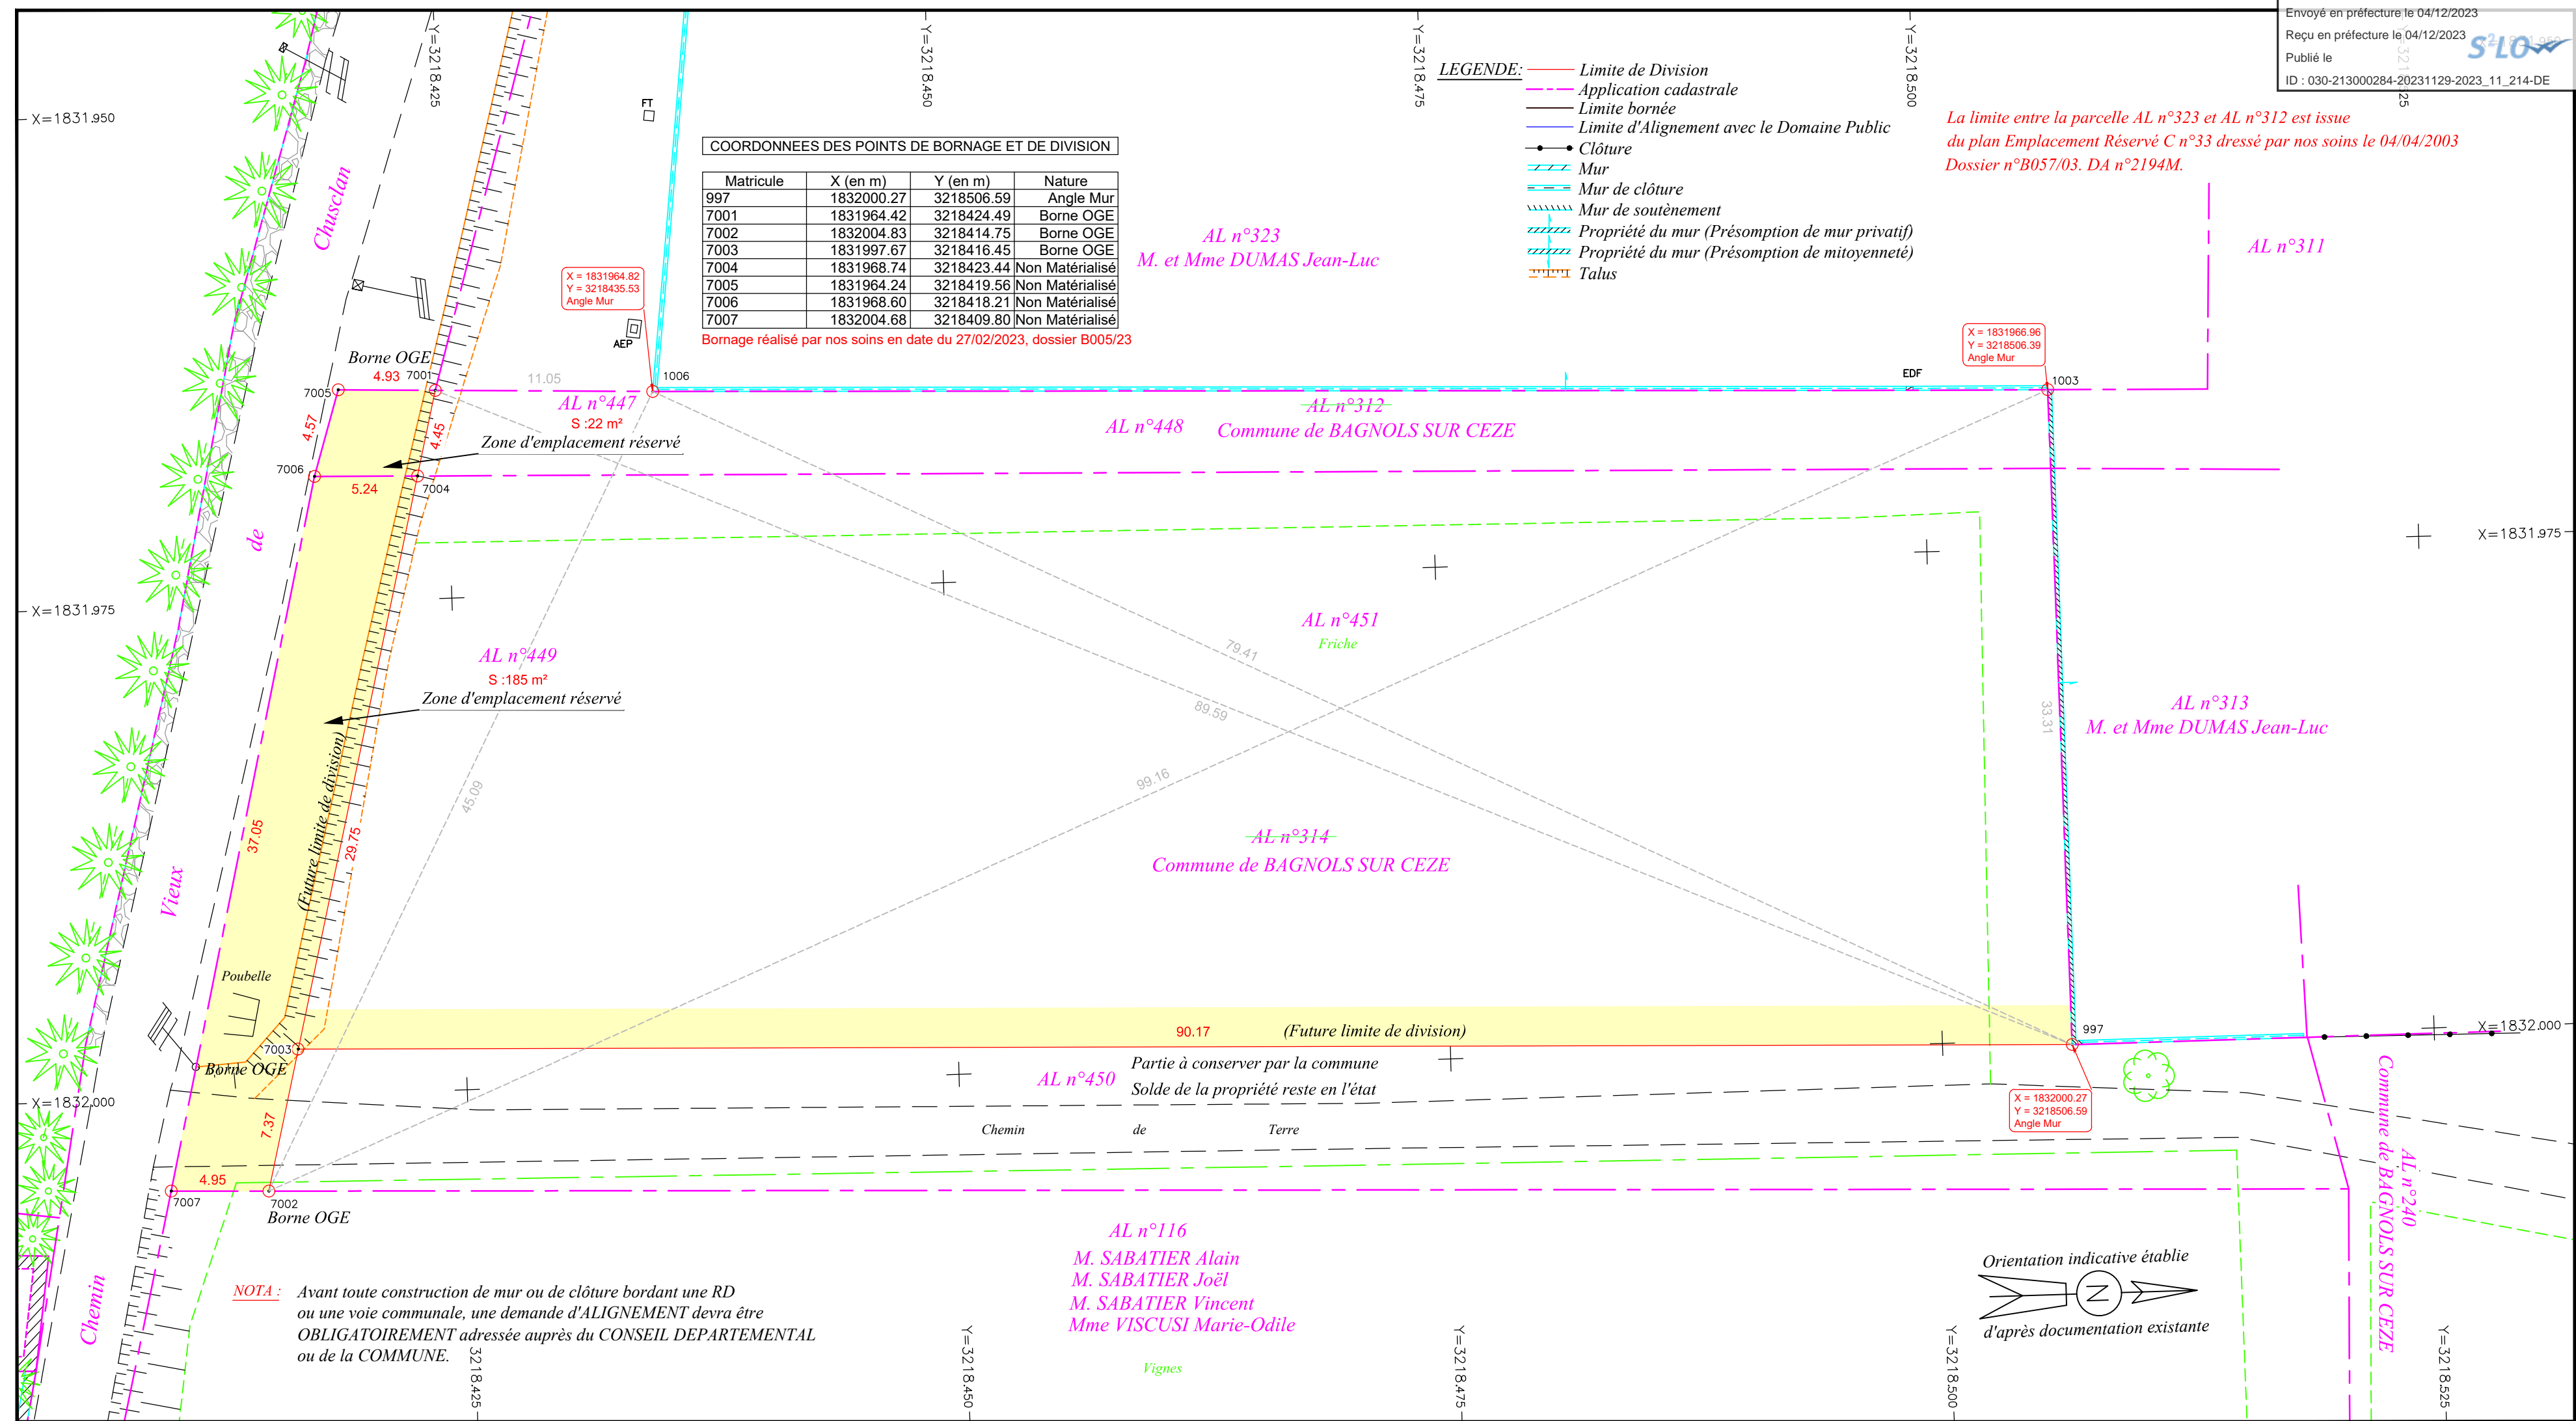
Envoyé en préfecture le 04/12/2023
Reçu en préfecture le 04/12/2023
Publié le
ID : 030-213000284-20231129-2023_11_214-DE
S²LO

Y=3218.425 Y=3218.450 Y=3218.475 Y=3218.500

X=1831.950
X=1831.975
X=1832.000

LEGENDE:
Limite de Division
Application cadastrale
Limite bornée
Limite d'Alignement avec le Domaine Public
Clôture
Mur
Mur de clôture
Mur de soutènement
Propriété du mur (Présomption de mur privatif)
Propriété du mur (Présomption de mitoyenneté)
Talus

La limite entre la parcelle AL n°323 et AL n°312 est issue du plan Emplacement Réservé C n°33 dressé par nos soins le 04/04/2003 Dossier n°B057/03. DA n°2194M.

COORDONNEES DES POINTS DE BORNAGE ET DE DIVISION

| Matricule | X (en m) | Y (en m) | Nature |
|---|---|---|---|
| 997 | 1832000.27 | 3218506.59 | Angle Mur |
| 7001 | 1831964.42 | 3218424.49 | Borne OGE |
| 7002 | 1832004.83 | 3218414.75 | Borne OGE |
| 7003 | 1831997.67 | 3218416.45 | Borne OGE |
| 7004 | 1831968.74 | 3218423.44 | Non Matérialisé |
| 7005 | 1831964.24 | 3218419.56 | Non Matérialisé |
| 7006 | 1831968.60 | 3218418.21 | Non Matérialisé |
| 7007 | 1832004.68 | 3218409.80 | Non Matérialisé |

Bornage réalisé par nos soins en date du 27/02/2023, dossier B005/23

FT
AEP
X = 1831964.82
Y = 3218435.53
Angle Mur

AL n°323
M. et Mme DUMAS Jean-Luc

AL n°311

X = 1831966.96
Y = 3218506.39
Angle Mur
1003
EDF

Chusclan
Borne OGE
4.93 7001
7005
11.05
1006
AL n°447
S :22 m²
Zone d'emplacement réservé
4.57
4.45
7006
5.24
7004
AL n°448
AL n°312
Commune de BAGNOLS SUR CEZE

de

AL n°451
Friche
79.41
89.59
99.16
45.09
33.31

AL n°449
S :185 m²
Zone d'emplacement réservé

AL n°313
M. et Mme DUMAS Jean-Luc

37.05
(Future limite de division)
29.75
Vieux

AL n°314
Commune de BAGNOLS SUR CEZE

Poubelle
90.17
(Future limite de division)
997
7003
Borne OGE
AL n°450
Partie à conserver par la commune
Solde de la propriété reste en l'état
X = 1832000.27
Y = 3218506.59
Angle Mur
7.37
Chemin de Terre
4.95
7007
7002
Borne OGE

AL n°116
M. SABATIER Alain
M. SABATIER Joël
M. SABATIER Vincent
Mme VISCUSI Marie-Odile
Vignes

AL n°240
Commune de BAGNOLS SUR CEZE

Chemin

NOTA : Avant toute construction de mur ou de clôture bordant une RD ou une voie communale, une demande d'ALIGNEMENT devra être OBLIGATOIREMENT adressée auprès du CONSEIL DEPARTEMENTAL ou de la COMMUNE.

Orientation indicative établie
N
d'après documentation existante

Y=3218.425 Y=3218.450 Y=3218.475 Y=3218.500 Y=3218.525